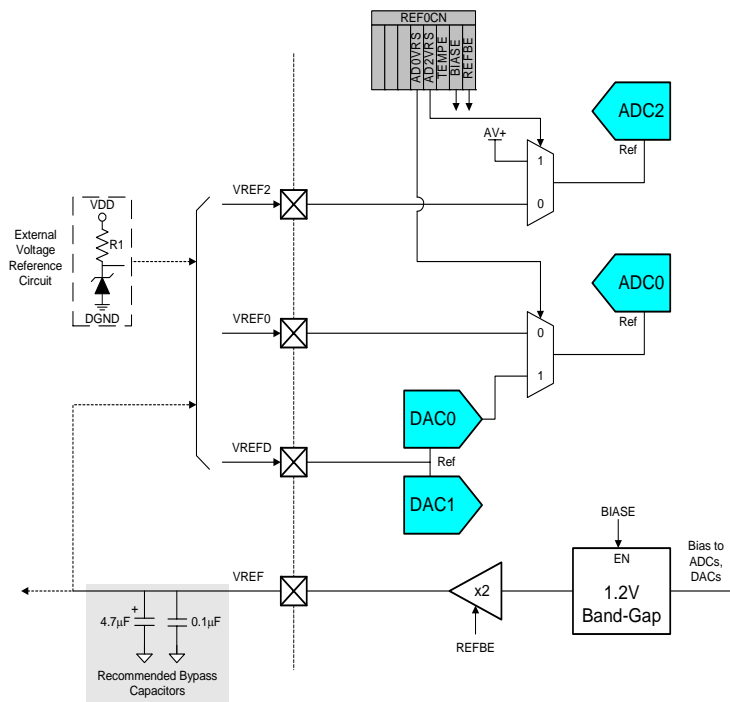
REF0CN

AD0VRS
AD2VRS
TEMPE
BIASE
REFBE

ADC2
Ref
AV+
1
0

VDD
R1
DGND

External Voltage Reference Circuit

VREF2

ADC0
Ref
0
1

VREF0

DAC0
Ref

VREFD

DAC1

BIASE
EN
Bias to ADCs, DACs

VREF

x2

1.2V Band-Gap

+
4.7µF
0.1µF

Recommended Bypass Capacitors

REFBE